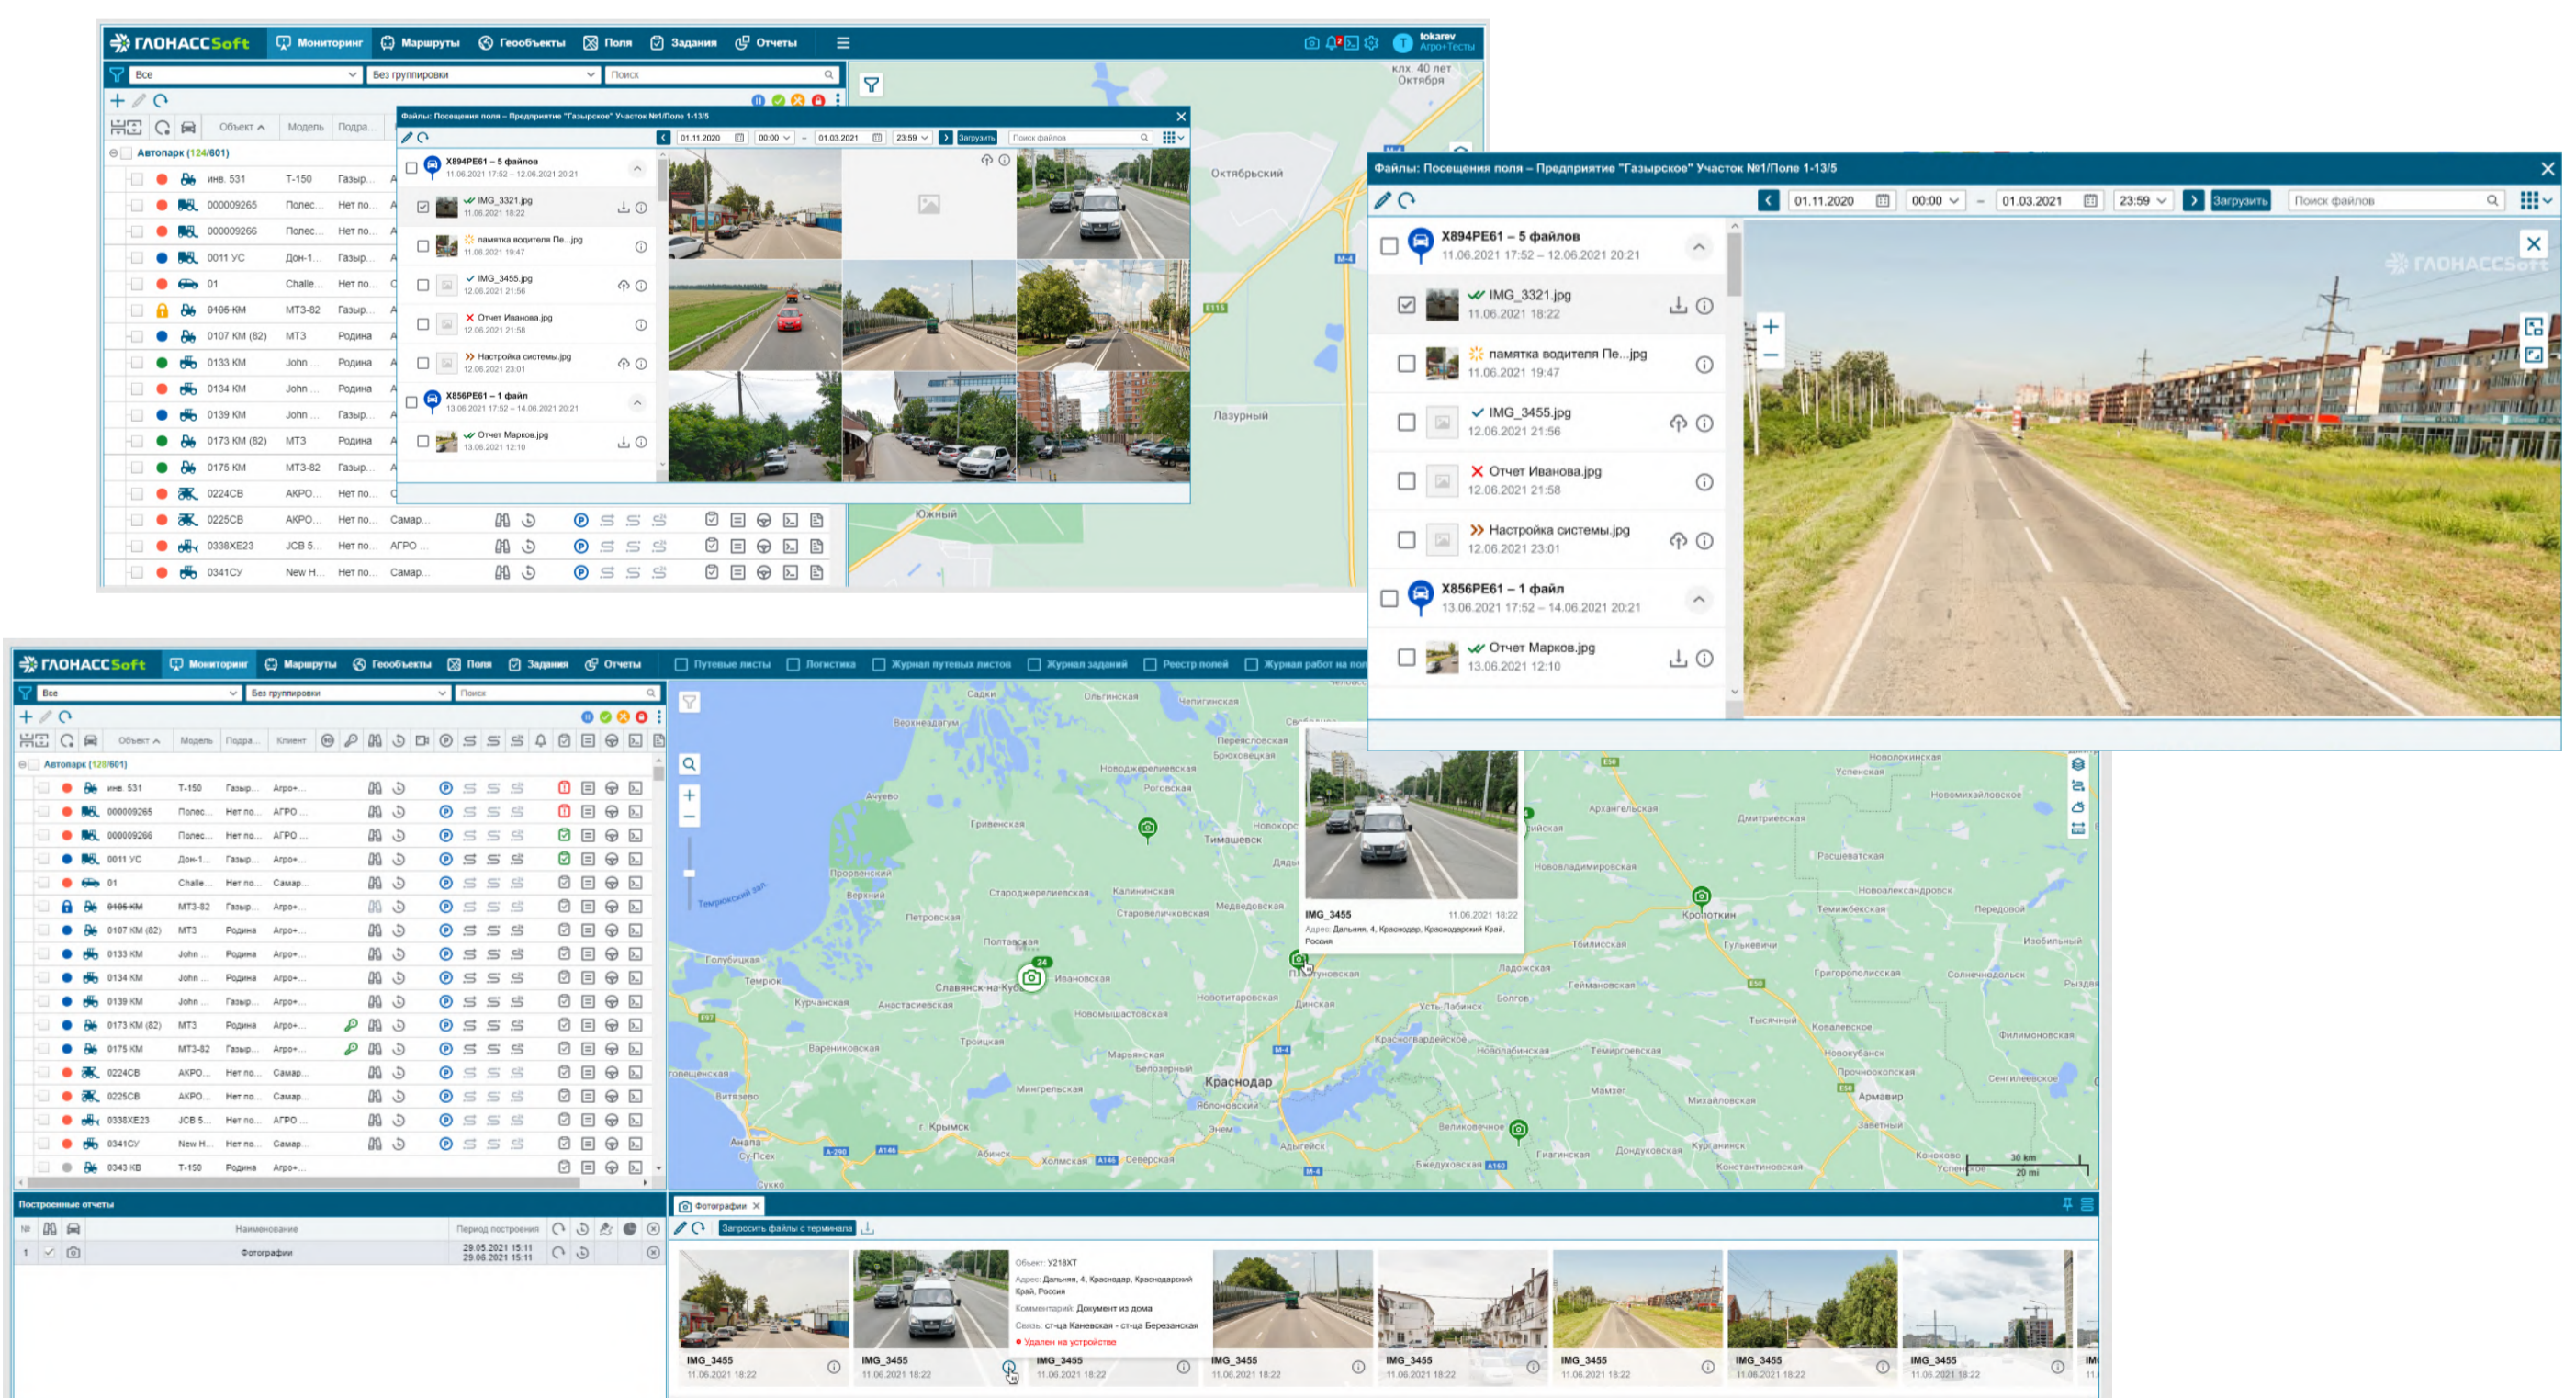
ГЛОНАССSoft Мониторинг Маршруты Геообъекты Поля Задания Отчеты

tokarev
Агро+Тесты

Все
Без группировки
Поиск

Объект Модель Подра...

Автопарк (124/601)

| | Объект | Модель | Подра... |
|---|---|---|---|
| | инв. 531 | Т-150 | Газыр... |
| | 000009265 | Полес... | Нет по... |
| | 000009266 | Полес... | Нет по... |
| | 0011 УС | Дон-1... | Газыр... |
| | 01 | Challe... | Нет по... |
| | 0105 КМ | МТЗ-82 | Газыр... |
| | 0107 КМ (82) | МТЗ | Родина |
| | 0133 КМ | John ... | Родина |
| | 0134 КМ | John ... | Родина |
| | 0139 КМ | John ... | Газыр... |
| | 0173 КМ (82) | МТЗ | Родина |
| | 0175 КМ | МТЗ-82 | Газыр... |
| | 0224СВ | АКРО... | Нет по... |
| | 0225СВ | АКРО... | Нет по... | Самар... |
| | 0338ХЕ23 | JCB 5... | Нет по... | АГРО |
| | 0341СУ | New H... | Нет по... | Самар... |

Файлы: Посещения поля – Предприятие "Газырское" Участок №1/Поле 1-13/5

01.11.2020 00:00 – 01.03.2021 23:59 Загрузить Поиск файлов

Х894РЕ61 – 5 файлов
11.06.2021 17:52 – 12.06.2021 20:21
IMG_3321.jpg
11.06.2021 18:22
памятка водителя Пе...jpg
11.06.2021 19:47
IMG_3455.jpg
12.06.2021 21:56
Отчет Иванова.jpg
12.06.2021 21:58
Настройка системы.jpg
12.06.2021 23:01
Х856РЕ61 – 1 файл
13.06.2021 17:52 – 14.06.2021 20:21
Отчет Маркова.jpg
13.06.2021 12:10

ГЛОНАССSoft

Октябрьский
Лазурный
Южный
клх. 40 лет Октября

ГЛОНАССSoft Мониторинг Маршруты Геообъекты Поля Задания Отчеты Путевые листы Логистика Журнал путевых листов Журнал заданий Реестр полей Журнал работ на пол

Все Без группировки Поиск
Объект Модель Подра... Клиент
Автопарк (124/601)

| | Объект | Модель | Подра... | Клиент |
|---|---|---|---|---|
| | инв. 531 | Т-150 | Газыр... | Агро+... |
| | 000009265 | Полес... | Нет по... | АГРО |
| | 000009266 | Полес... | Нет по... | АГРО |
| | 0011 УС | Дон-1... | Газыр... | Агро+... |
| | 01 | Challe... | Нет по... | Самар... |
| | 0105 КМ | МТЗ-82 | Газыр... | Агро+... |
| | 0107 КМ (82) | МТЗ | Родина | Агро+... |
| | 0133 КМ | John ... | Родина | Агро+... |
| | 0134 КМ | John ... | Родина | Агро+... |
| | 0139 КМ | John ... | Газыр... | Агро+... |
| | 0173 КМ (82) | МТЗ | Родина | Агро+... |
| | 0175 КМ | МТЗ-82 | Газыр... | Агро+... |
| | 0224СВ | АКРО... | Нет по... | Самар... |
| | 0225СВ | АКРО... | Нет по... | Самар... |
| | 0338ХЕ23 | JCB 5... | Нет по... | АГРО |
| | 0341СУ | New H... | Нет по... | Самар... |
| | 0343 КВ | Т-150 | Родина | Агро+... |

Построенные отчеты
| № | | | Наименование | Период построения |
|---|---|---|---|---|
| 1 | | | Фотографии | 29.05.2021 15:11 29.06.2021 15:11 |

IMG_3455 11.06.2021 18:22
Адрес: Дальняя, 4, Краснодар, Краснодарский Край, Россия

Краснодар Славянск-на-Кубани Тимашевск Кропоткин Темрюк Крымск Абинск Анапа Усть-Лабинск Кореновск Динская Полтавская Приморско-Ахтарск Каневская Брюховецкая Ейск Староминская Кущевская 24 30 km 20 mi

Фотографии
Запросить файлы с терминала
Объект: У218ХТ
Адрес: Дальняя, 4, Краснодар, Краснодарский Край, Россия
Комментарий: Документ из дома
Связь: ст-ца Каневская - ст-ца Березанская
Удален на устройстве

IMG_3455 11.06.2021 18:22
IMG_3455 11.06.2021 18:22
IMG_3455 11.06.2021 18:22
IMG_3455 11.06.2021 18:22
IMG_3455 11.06.2021 18:22
IMG_3455 11.06.2021 18:22
IMG_3455 11.06.2021 18:22
IMG_3455 11.06.2021 18:22

Файлы: Посещения поля – Предприятие "Газырское" Участок №1/Поле 1-13/5
01.11.2020 00:00 – 01.03.2021 23:59 Загрузить Поиск файлов
Х894РЕ61 – 5 файлов
11.06.2021 17:52 – 12.06.2021 20:21
IMG_3321.jpg
11.06.2021 18:22
памятка водителя Пе...jpg
11.06.2021 19:47
IMG_3455.jpg
12.06.2021 21:56
Отчет Иванова.jpg
12.06.2021 21:58
Настройка системы.jpg
12.06.2021 23:01
Х856РЕ61 – 1 файл
13.06.2021 17:52 – 14.06.2021 20:21
Отчет Маркова.jpg
13.06.2021 12:10
ГЛОНАССSoft